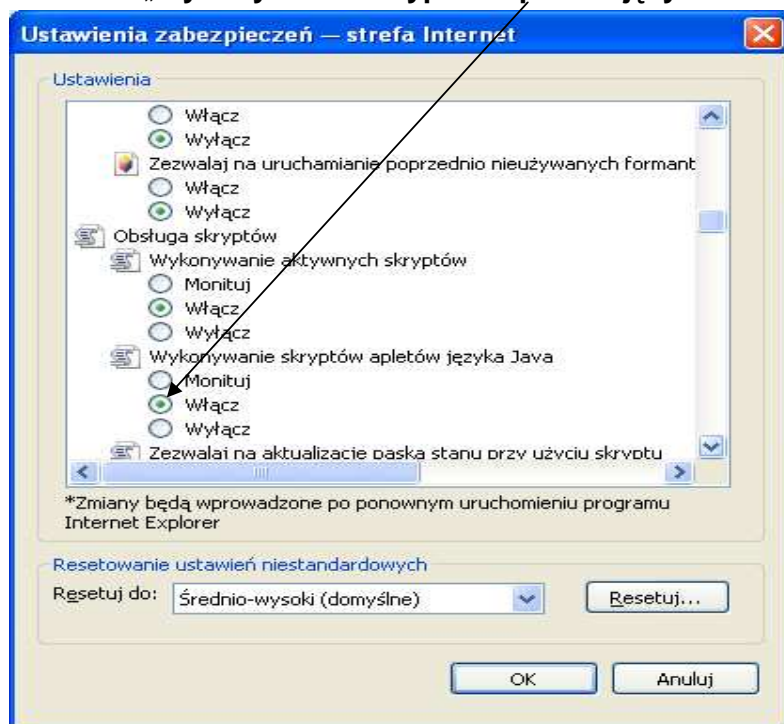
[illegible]

Ustawienia zabezpieczeń — strefa Internet

Ustawienia

Włącz
Wyłącz
Zezwalaj na uruchamianie poprzednio nieużywanych formant
Włącz
Wyłącz
Obsługa skryptów
Wykonywanie aktywnych skryptów
Monituj
Włącz
Wyłącz
Wykonywanie skryptów apletów języka Java
Monituj
Włącz
Wyłącz
Zezwalaj na aktualizacje paska stanu przy użyciu skryptu

*Zmiany będą wprowadzone po ponownym uruchomieniu programu Internet Explorer

Resetowanie ustawień niestandardowych
Resetuj do: Średnio-wysoki (domyślne)
Resetuj...

OK
Anuluj